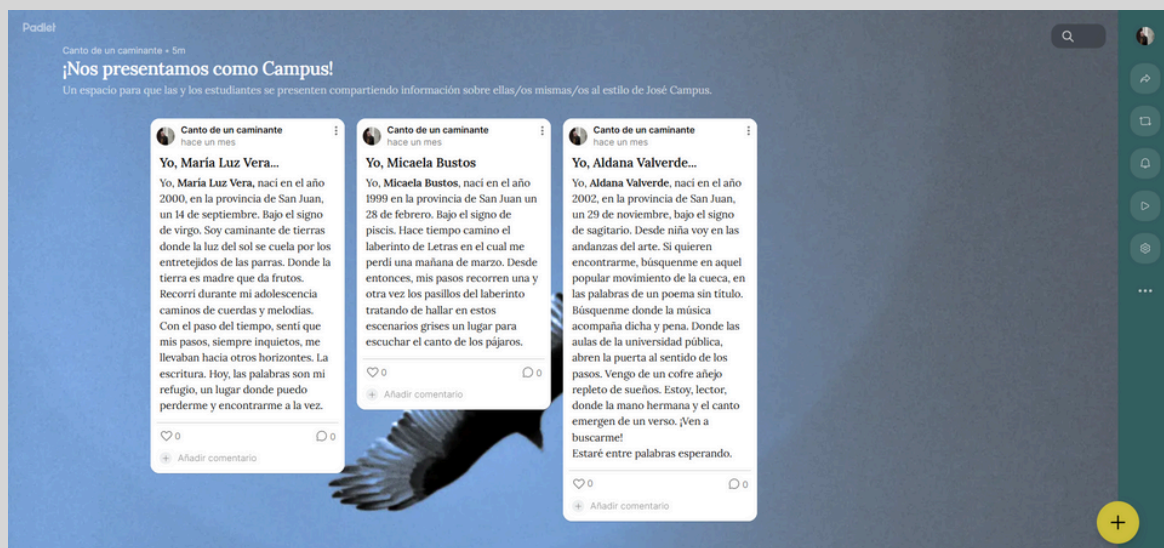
Padlet

Canto de un caminante • 5m

¡Nos presentamos como Campus!

Un espacio para que las y los estudiantes se presenten compartiendo información sobre ellas/os mismas/os al estilo de José Campus.

Canto de un caminante
hace un mes

Yo, María Luz Vera...

Yo, **María Luz Vera,** nací en el año 2000, en la provincia de San Juan, un 14 de septiembre. Bajo el signo de virgo. Soy caminante de tierras donde la luz del sol se cuela por los entretejidos de las parras. Donde la tierra es madre que da frutos. Recorrí durante mi adolescencia caminos de cuerdas y melodías. Con el paso del tiempo, sentí que mis pasos, siempre inquietos, me llevaban hacia otros horizontes. La escritura. Hoy, las palabras son mi refugio, un lugar donde puedo perderme y encontrarme a la vez.

0 0

Añadir comentario

Canto de un caminante
hace un mes

Yo, Micaela Bustos

Yo, **Micaela Bustos**, nací en el año 1999 en la provincia de San Juan un 28 de febrero. Bajo el signo de piscis. Hace tiempo camino el laberinto de Letras en el cual me perdí una mañana de marzo. Desde entonces, mis pasos recorren una y otra vez los pasillos del laberinto tratando de hallar en estos escenarios grises un lugar para escuchar el canto de los pájaros.

0 0

Añadir comentario

Canto de un caminante
hace un mes

Yo, Aldana Valverde...

Yo, **Aldana Valverde**, nací en el año 2002, en la provincia de San Juan, un 29 de noviembre, bajo el signo de sagitario. Desde niña voy en las andanzas del arte. Si quieren encontrarme, búsquenme en aquel popular movimiento de la cueca, en las palabras de un poema sin título. Búsquenme donde la música acompaña dicha y pena. Donde las aulas de la universidad pública, abren la puerta al sentido de los pasos. Vengo de un cofre añejo repleto de sueños. Estoy, lector, donde la mano hermana y el canto emergen de un verso. ¡Ven a buscarme!
Estaré entre palabras esperando.

0 0

Añadir comentario

+